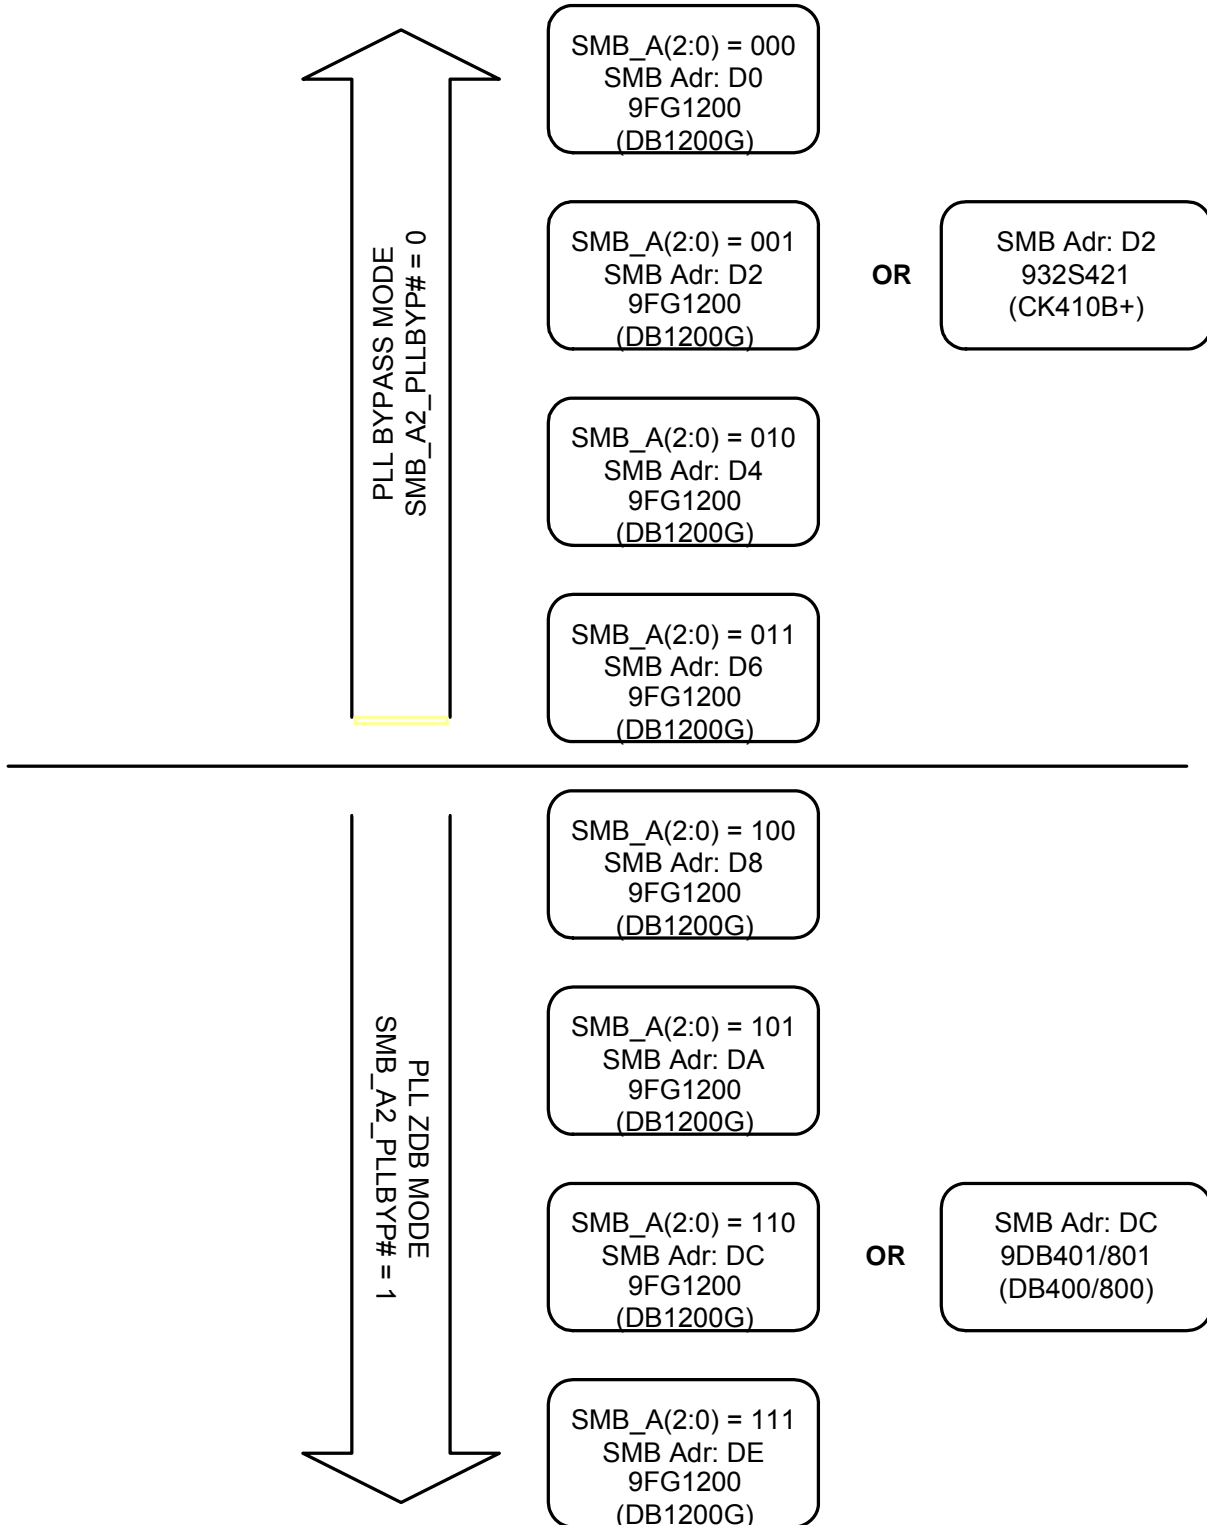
PLL BYPASS MODE
SMB_A2_PLLBYP# = 0

SMB_A(2:0) = 000
SMB Adr: D0
9FG1200
(DB1200G)

SMB_A(2:0) = 001
SMB Adr: D2
9FG1200
(DB1200G)

OR

SMB Adr: D2
932S421
(CK410B+)

SMB_A(2:0) = 010
SMB Adr: D4
9FG1200
(DB1200G)

SMB_A(2:0) = 011
SMB Adr: D6
9FG1200
(DB1200G)

PLL ZDB MODE
SMB_A2_PLLBYP# = 1

SMB_A(2:0) = 100
SMB Adr: D8
9FG1200
(DB1200G)

SMB_A(2:0) = 101
SMB Adr: DA
9FG1200
(DB1200G)

SMB_A(2:0) = 110
SMB Adr: DC
9FG1200
(DB1200G)

OR

SMB Adr: DC
9DB401/801
(DB400/800)

SMB_A(2:0) = 111
SMB Adr: DE
9FG1200
(DB1200G)